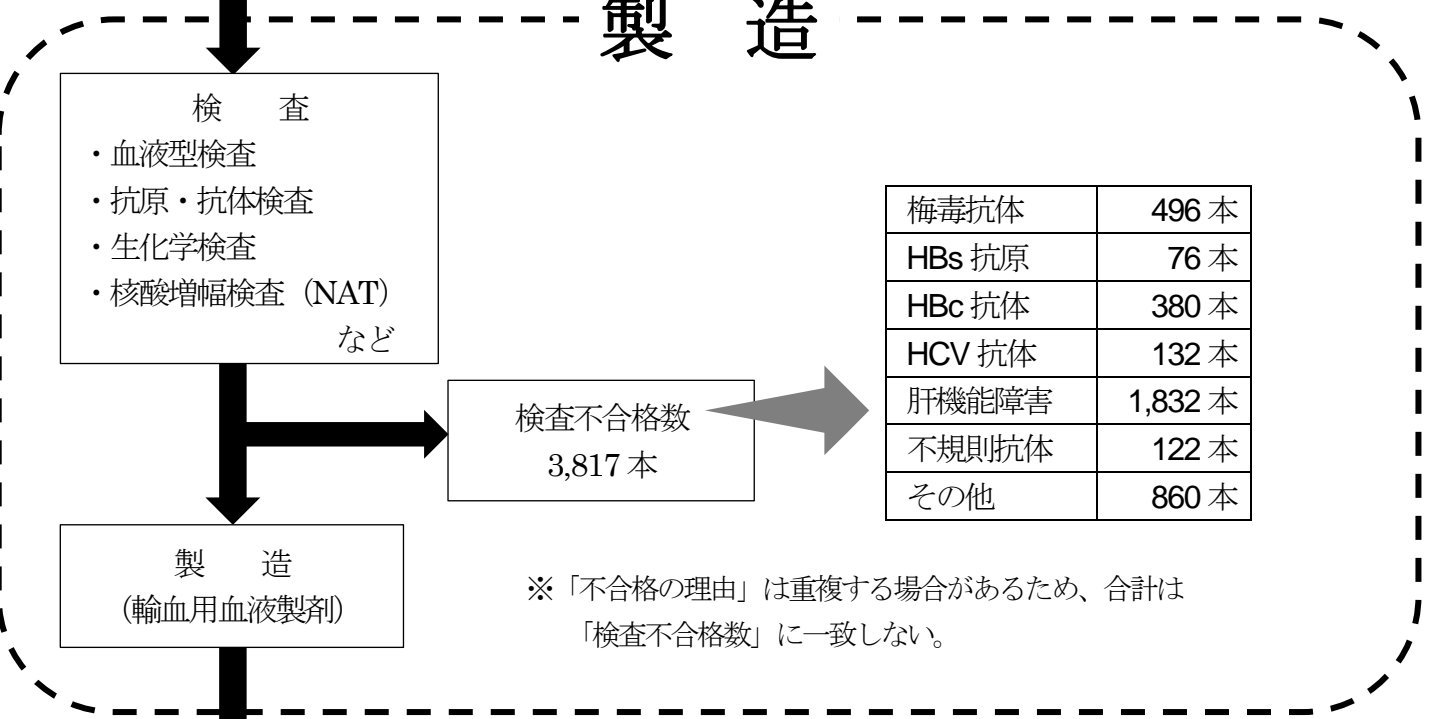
製　造

検　査
・血液型検査
・抗原・抗体検査
・生化学検査
・核酸増幅検査（NAT）
など

検査不合格数
3,817 本

| 梅毒抗体 | 496 本 |
|---|---|
| HBs 抗原 | 76 本 |
| HBc 抗体 | 380 本 |
| HCV 抗体 | 132 本 |
| 肝機能障害 | 1,832 本 |
| 不規則抗体 | 122 本 |
| その他 | 860 本 |

製　造
（輸血用血液製剤）

※「不合格の理由」は重複する場合があるため、合計は「検査不合格数」に一致しない。